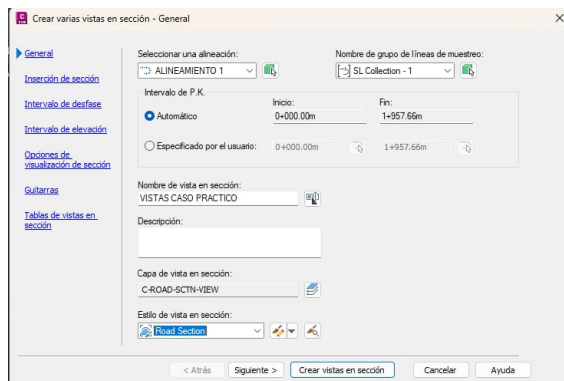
Crear varias vistas en sección - General

General
Inserción de sección
Intervalo de desfase
Intervalo de elevación
Opciones de visualización de sección
Guitarras
Tablas de vistas en sección

Seleccionar una alineación:
ALINEAMIENTO 1

Nombre de grupo de líneas de muestreo:
SL Collection - 1

Intervalo de P.K.
Inicio:
Fin:
Automático
0+000.00m
1+957.66m
Especificado por el usuario:
0+000.00m
1+957.66m

Nombre de vista en sección:
VISTAS CASO PRACTICO

Descripción:

Capa de vista en sección:
C-ROAD-SCTN-VIEW

Estilo de vista en sección:
Road Section

< Atrás
Siguiente >
Crear vistas en sección
Cancelar
Ayuda